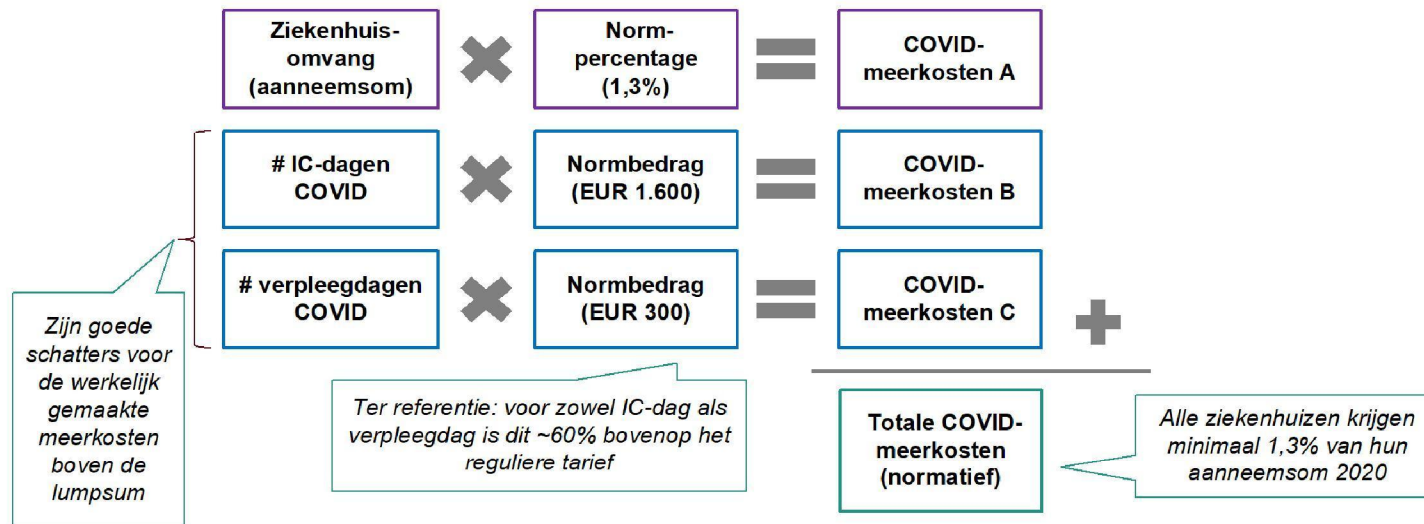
Ziekenhuisomvang (aanneemsom)

Normpercentage (1,3%)

COVID-meerkosten A

# IC-dagen COVID

Normbedrag (EUR 1.600)

COVID-meerkosten B

# verpleegdagen COVID

Normbedrag (EUR 300)

COVID-meerkosten C

Zijn goede schatters voor de werkelijk gemaakte meerkosten boven de lumpsum

Ter referentie: voor zowel IC-dag als verpleegdag is dit ~60% bovenop het reguliere tarief

Totale COVID-meerkosten (normatief)

Alle ziekenhuizen krijgen minimaal 1,3% van hun aanneemsom 2020